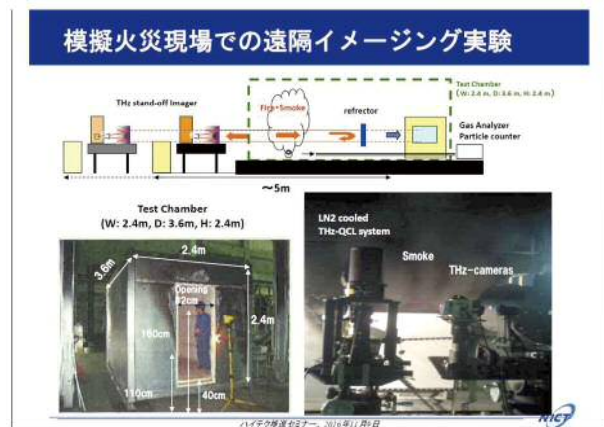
模擬火災現場での遠隔イメージング実験

Test Chamber
(W: 2.4 m, D: 3.6 m, H: 2.4 m)

THz stand-off Imager

Fire+Smoke

refrector

Gas Analyzer
Particle counter

~5m

Test Chamber
(W: 2.4m, D: 3.6m, H: 2.4m)

2.4m

3.6m

Opening
42cm

160cm

2.4m

110cm

40cm

LN2 cooled
THz-QCL system

Smoke

THz-cameras

ハイテク際運セミナー, 2016年11月9日

NICT